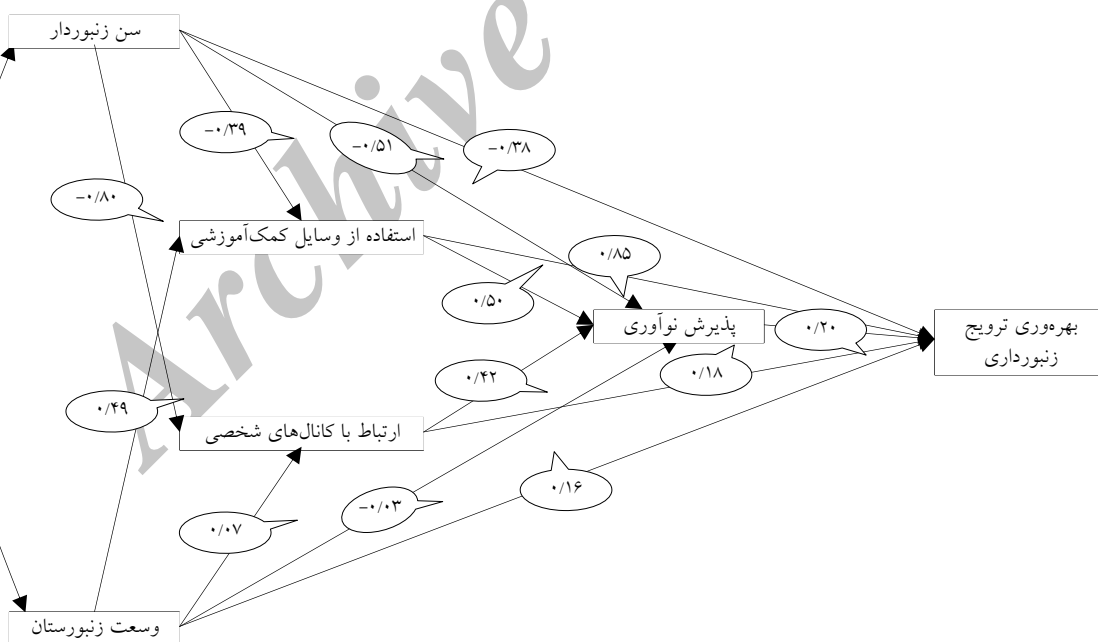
سن زنبوردار

-۰/۳۹

-۰/۵۱

-۰/۳۸

-۰/۸۰

استفاده از وسایل کمک‌آموزشی

۰/۸۵

۰/۵۰

پذیرش نوآوری

۰/۲۰

بهره‌وری ترویج زنبورداری

۰/۴۲

۰/۱۸

۰/۴۹

ارتباط با کانال‌های شخصی

۰/۱۶

-۰/۰۳

۰/۰۷

وسعت زنبورستان

Archive